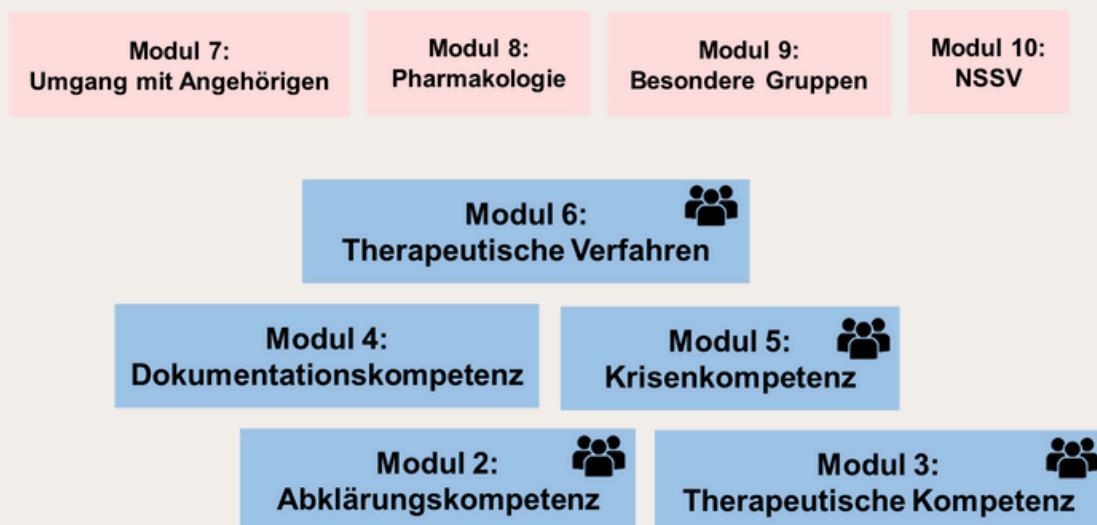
Modul 7:
Umgang mit Angehörigen

Modul 8:
Pharmakologie

Modul 9:
Besondere Gruppen

Modul 10:
NSSV

Modul 6:
Therapeutische Verfahren

Modul 4:
Dokumentationskompetenz

Modul 5:
Krisenkompetenz

Modul 2:
Abklärungskompetenz

Modul 3:
Therapeutische Kompetenz